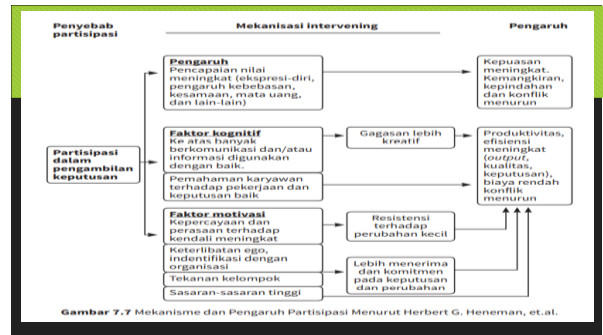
Penyebab partisipasi

Mekanisasi intervening

Pengaruh

Partisipasi dalam pengambilan keputusan

Pengaruh
Pencapaian nilai meningkat (ekspresi-diri, pengaruh kebebasan, kesamaan, mata uang, dan lain-lain)

Faktor kognitif
Ke atas hanyak berkomunikasi dan/atau informasi digunakan dengan baik.

Pemahaman karyawan terhadap pekerjaan dan keputusan baik

Faktor motivasi
Kepercayaan dan perasaan terhadap kendali meningkat

Keterlibatan ego, indentifikasi dengan organisasi

Tekanan kelompok

Sasaran-sasaran tinggi

Gagasan lebih kreatif

Resistensi terhadap perubahan kecil

Lebih menerima dan komitmen pada keputusan dan perubahan

Kepuasan meningkat. Kemangkiran, kepindahan dan konflik menurun

Produktivitas, efisiensi meningkat (output, kualitas, keputusan), biaya rendah konflik menurun

Gambar 7.7 Mekanisme dan Pengaruh Partisipasi Menurut Herbert G. Heneman, et.al.